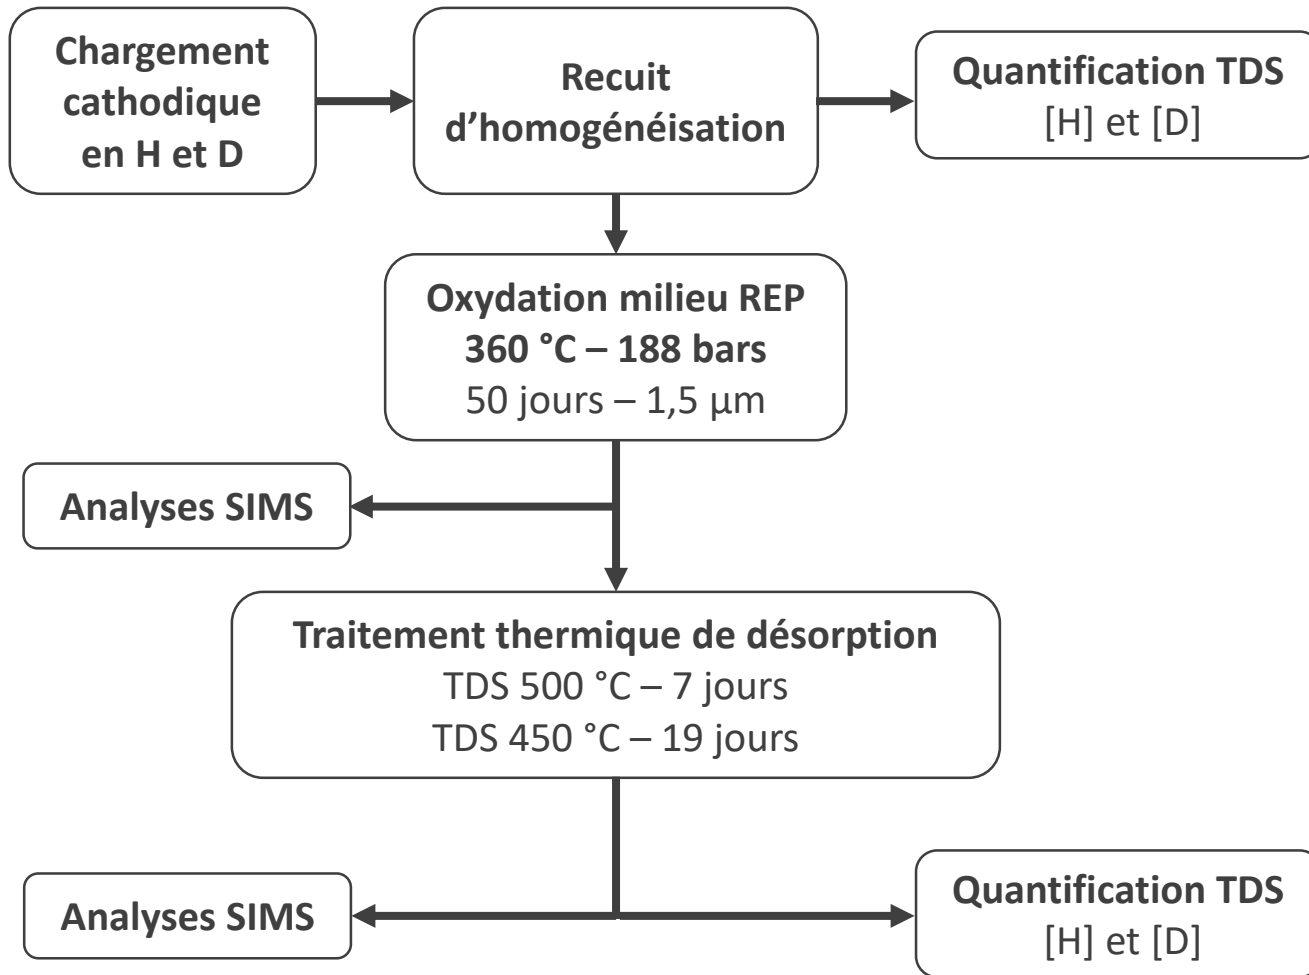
Chargement cathodique en H et D

Recuit d’homogénéisation

Quantification TDS
[H] et [D]

Oxydation milieu REP
360 °C – 188 bars
50 jours – 1,5 µm

Analyses SIMS

Traitement thermique de désorption
TDS 500 °C – 7 jours
TDS 450 °C – 19 jours

Analyses SIMS

Quantification TDS
[H] et [D]